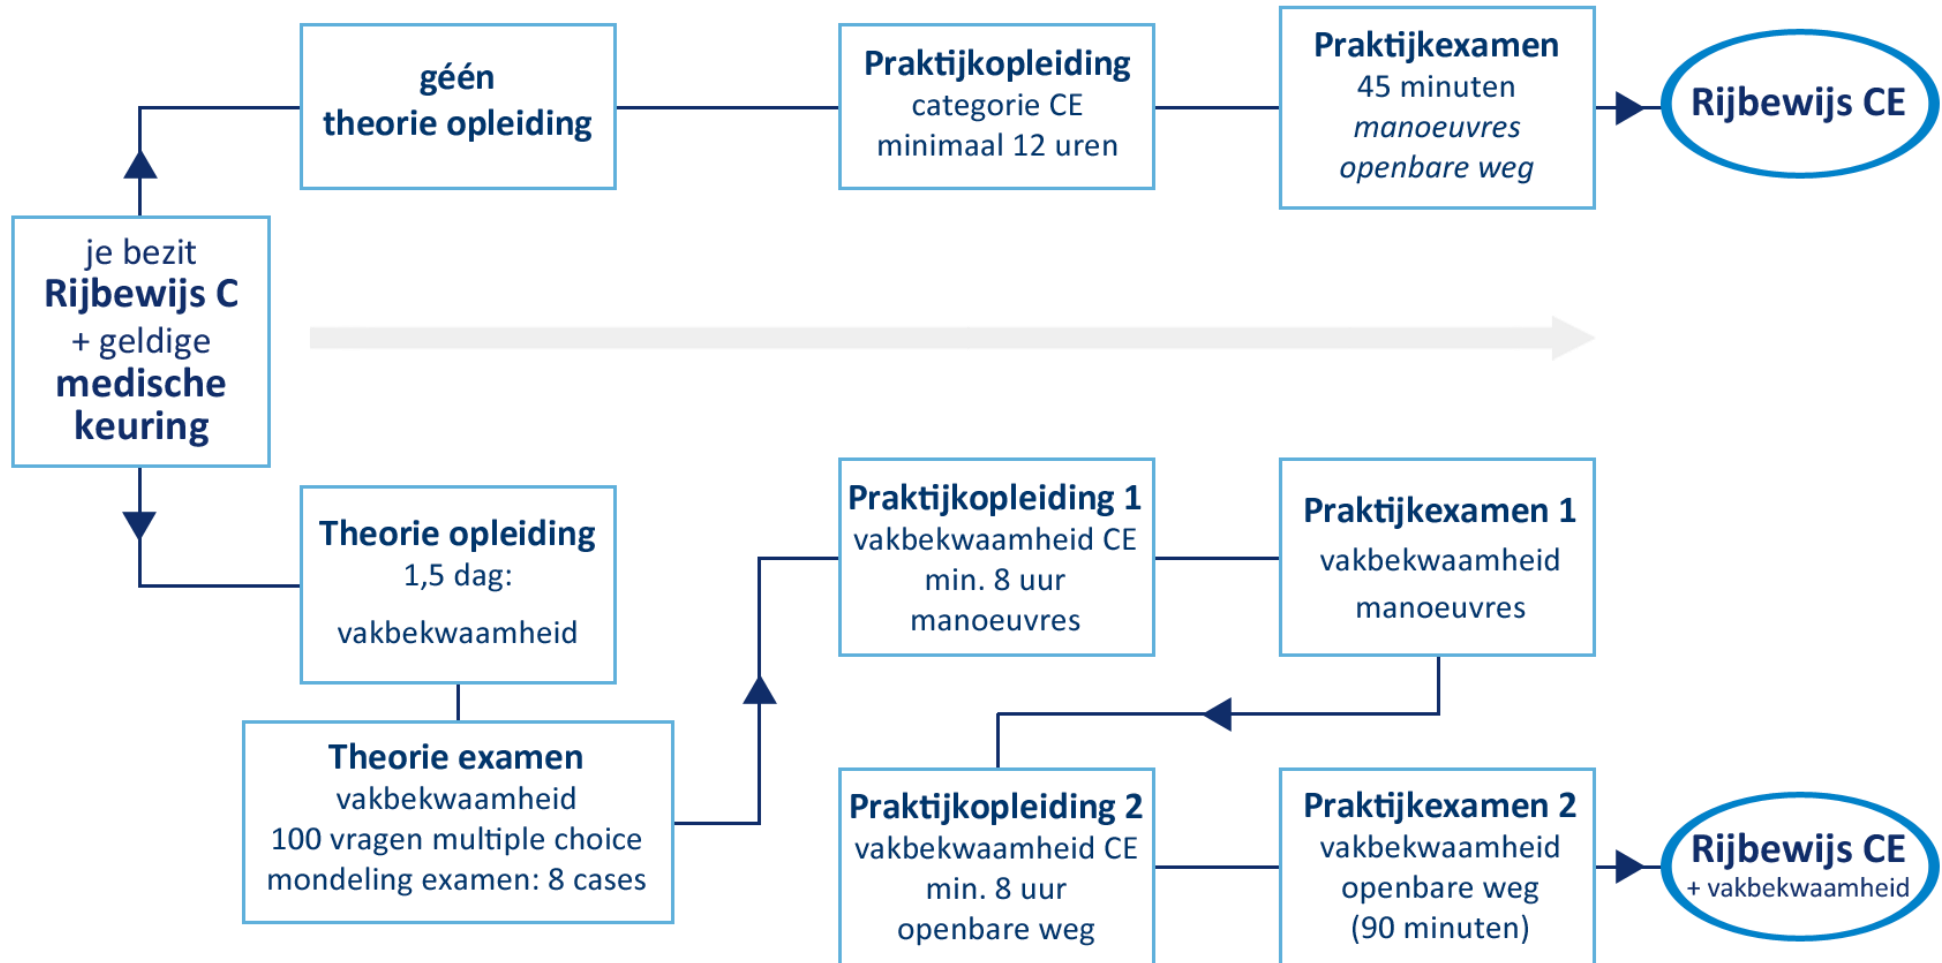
je bezit
Rijbewijs C
+ geldige
medische
keuring

géén
theorie opleiding

Praktijkopleiding
categorie CE
minimaal 12 uren

Praktijkexamen
45 minuten
manoeuvres
openbare weg

Rijbewijs CE

Theorie opleiding
1,5 dag:
vakbekwaamheid

Theorie examen
vakbekwaamheid
100 vragen multiple choice
mondeling examen: 8 cases

Praktijkopleiding 1
vakbekwaamheid CE
min. 8 uur
manoeuvres

Praktijkexamen 1
vakbekwaamheid
manoeuvres

Praktijkopleiding 2
vakbekwaamheid CE
min. 8 uur
openbare weg

Praktijkexamen 2
vakbekwaamheid
openbare weg
(90 minuten)

Rijbewijs CE
+ vakbekwaamheid